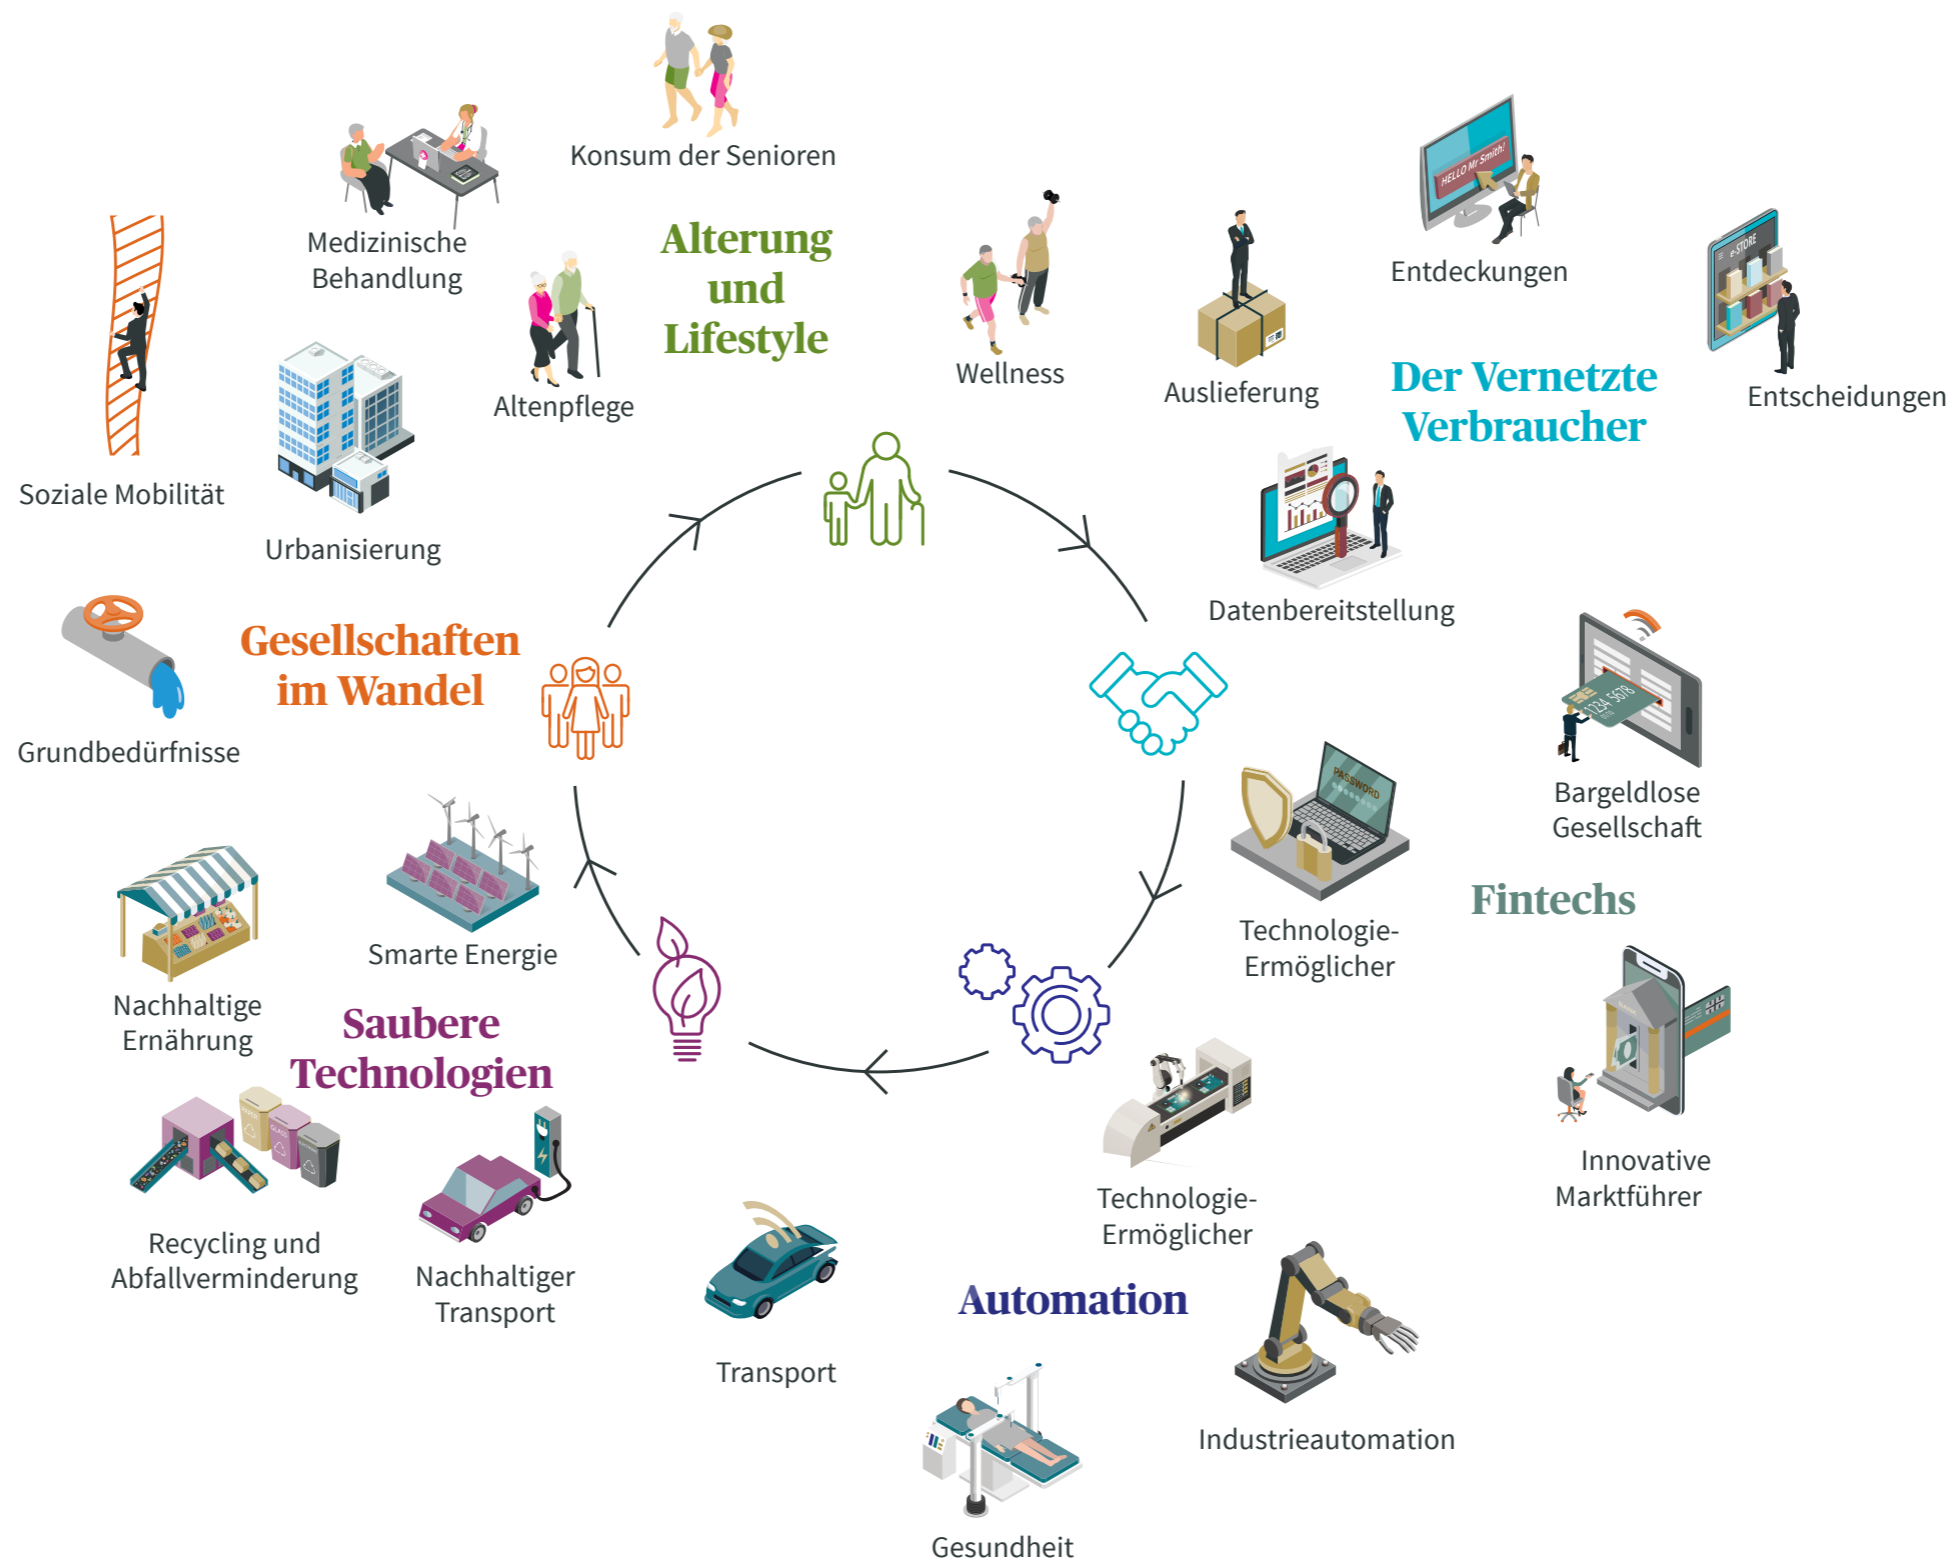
Konsum der Senioren

Medizinische Behandlung

Alterung und Lifestyle

Altenpflege

Soziale Mobilität

Urbanisierung

Wellness

Auslieferung

HELLO Mr Smith!

Entdeckungen

e-STORE

Entscheidungen

Der Vernetzte Verbraucher

Datenbereitstellung

Gesellschaften im Wandel

Grundbedürfnisse

1234 5678

Bargeldlose Gesellschaft

PASSWORD

Technologie-Ermöglicher

Fintechs

Smarte Energie

Nachhaltige Ernährung

Saubere Technologien

Recycling und Abfallverminderung

Nachhaltiger Transport

Innovative Marktführer

Technologie-Ermöglicher

Automation

Transport

Industrieautomation

Gesundheit